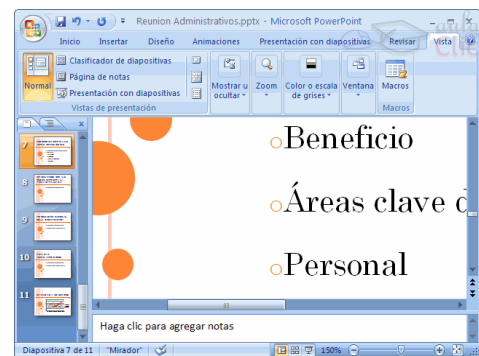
Reunion Administrativos.pptx - Microsoft PowerPoint

Inicio Insertar Diseño Animaciones Presentación con diapositivas Revisar Vista

Normal
Clasificador de diapositivas
Página de notas
Presentación con diapositivas
Vistas de presentación

Mostrar u ocultar
Zoom
Color o escala de grises
Ventana
Macros
Macros

7
8
9
10
11

Beneficio

Áreas clave d

Personal

Haga clic para agregar notas

Diapositiva 7 de 11 "Mirador" 150%